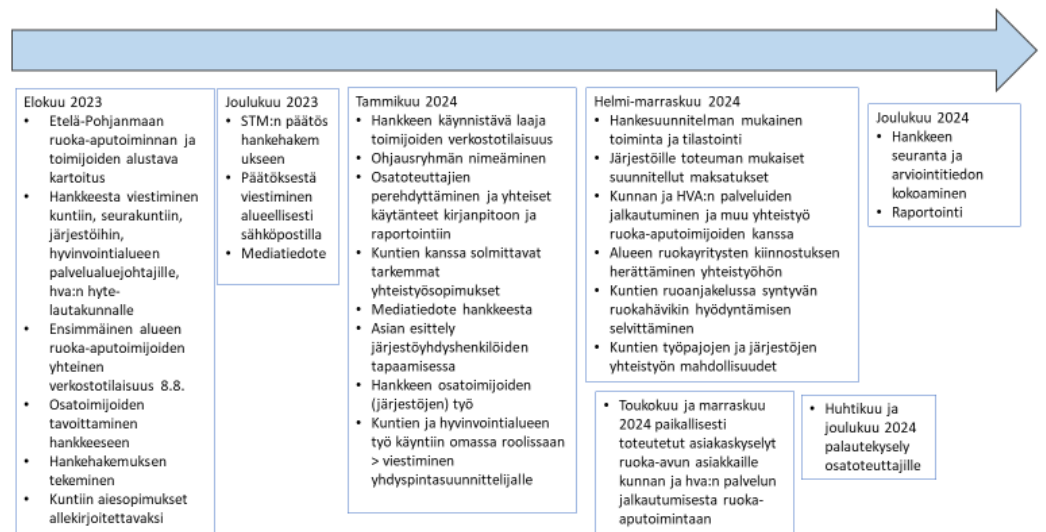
Elokuu 2023
- Etelä-Pohjanmaan ruoka-aputoiminnan ja toimijoiden alustava kartoitus
- Hankkeesta viestiminen kuntiin, seurakuntiin, järjestöihin, hyvinvointialueen palvelualuejohtajille, hva:n hyte-lautakunnalle
- Ensimmäinen alueen ruoka-aputoimijoiden yhteinen verkostotilaisuus 8.8.
- Osatoimijoiden tavoittaminen hankkeeseen
- Hankehakemuksen tekeminen
- Kuntiin aiesopimukset allekirjoitettavaksi

Joulukuu 2023
- STM:n päätös hankehakemukseen
- Päätöksestä viestiminen alueellisesti sähköpostilla
- Mediatiedote

Tammikuu 2024
- Hankkeen käynnistävä laaja toimijoiden verkostotilaisuus
- Ohjausryhmän nimeäminen
- Osatoteuttajien perehdyttäminen ja yhteiset käytänteet kirjanpitoon ja raportointiin
- Kuntien kanssa solmittavat tarkemmat yhteistyösopimukset
- Mediatiedote hankkeesta
- Asian esittely järjestöyhdyshenkilöiden tapaamisessa
- Hankkeen osatoimijoiden (järjestöjen) työ
- Kuntien ja hyvinvointialueen työ käyntiin omassa roolissaan > viestiminen yhdyspintasuunnittelijalle

Helmi-marraskuu 2024
- Hankesuunnitelman mukainen toiminta ja tilastointi
- Järjestöille toteuman mukaiset suunnitellut maksatukset
- Kunnan ja HVA:n palveluiden jalkautuminen ja muu yhteistyö ruoka-aputoimijoiden kanssa
- Alueen ruokayritysten kiinnostuksen herättäminen yhteistyöhön
- Kuntien ruoanjakelussa syntyvän ruokahävikin hyödyntämisen selvittäminen
- Kuntien työpajojen ja järjestöjen yhteistyön mahdollisuudet

- Toukokuu ja marraskuu 2024 paikallisesti toteutetut asiakaskyselyt ruoka-avun asiakkaille kunnan ja hva:n palvelun jalkautumisesta ruoka-aputoimintaan

- Huhtikuu ja joulukuu 2024 palautekysely osatoteuttajille

Joulukuu 2024
- Hankkeen seuranta ja arviointitiedon kokoaminen
- Raportointi